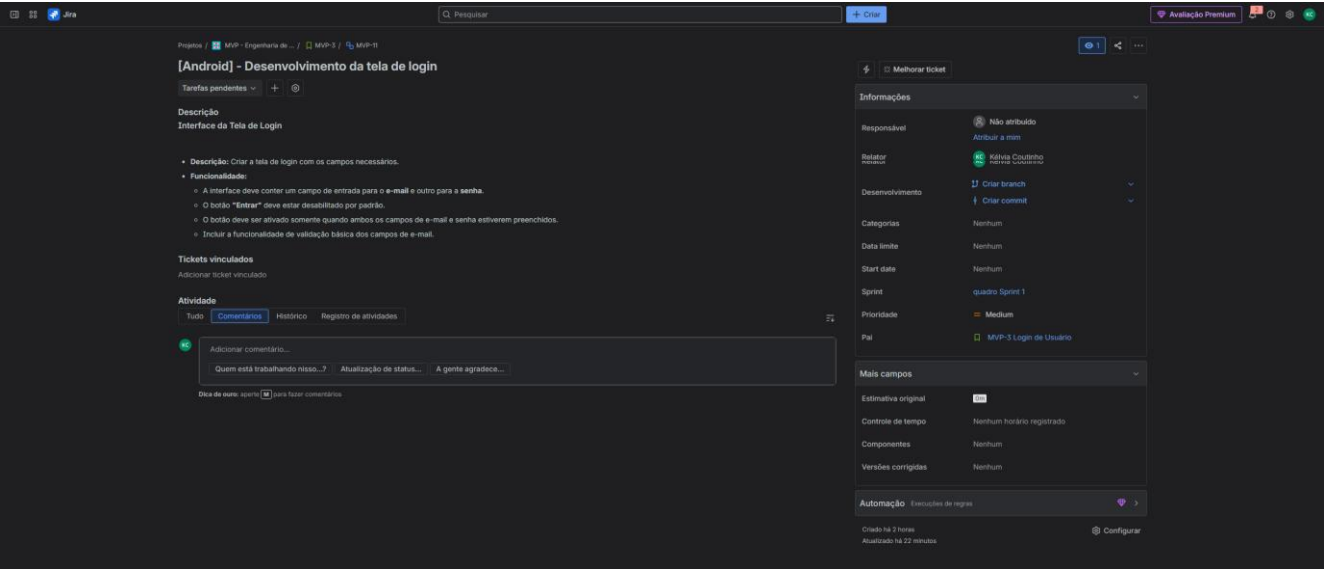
Jira

Pesquisar

+ Criar

Avaliação Premium

KC

Projetos / MVP - Engenharia de ... / MVP-3 / MVP-11

[Android] - Desenvolvimento da tela de login

Tarefas pendentes +

Descrição
Interface da Tela de Login

- **Descrição:** Criar a tela de login com os campos necessários.
- **Funcionalidade:**
  - A interface deve conter um campo de entrada para o **e-mail** e outro para a **senha**.
  - O botão **"Entrar"** deve estar desabilitado por padrão.
  - O botão deve ser ativado somente quando ambos os campos de e-mail e senha estiverem preenchidos.
  - Incluir a funcionalidade de validação básica dos campos de e-mail.

Tickets vinculados
Adicionar ticket vinculado

Atividade
Tudo | Comentários | Histórico | Registro de atividades

KC
Adicionar comentário...
Quem está trabalhando nisso...? | Atualização de status... | A gente agradece...

Dica de ouro: aperte M para fazer comentários

1

Melhorar ticket

Informações

| | |
|---|---|
| Responsável | Não atribuído<br>Atribuir a mim |
| Relator | KC Kélvia Coutinho |
| Desenvolvimento | Criar branch<br>Criar commit |
| Categorias | Nenhum |
| Data limite | Nenhum |
| Start date | Nenhum |
| Sprint | quadro Sprint 1 |
| Prioridade | Medium |
| Pai | MVP-3 Login de Usuário |

Mais campos

| | |
|---|---|
| Estimativa original | 0m |
| Controle de tempo | Nenhum horário registrado |
| Componentes | Nenhum |
| Versões corrigidas | Nenhum |

Automação Execuções de regras

Criado há 2 horas
Atualizado há 22 minutos

Configurar